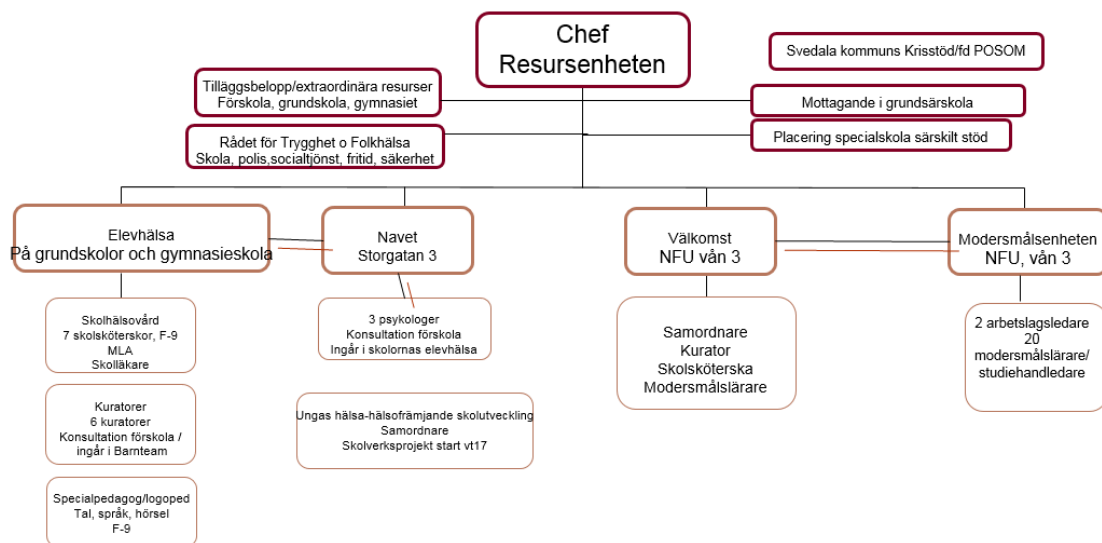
Chef
Resursenheten

Svedala kommuns Krisstöd/fd POSOM

Tilläggsbelopp/extraordinära resurser
Förskola, grundskola, gymnasiet

Mottagande i grundsärskola

Rådet för Trygghet o Folkhälsa
Skola, polis,socialtjönst, fritid, säkerhet

Placering specialskola särskilt stöd

Elevhälsa
På grundskolor och gymnasieskola

Navet
Storgatan 3

Välkomst
NFU vån 3

Modersmålsenheten
NFU, vån 3

Skolhälsovård
7 skolsköterskor, F-9
MLA
Skolläkare

3 psykologer
Konsultation förskola
Ingår i skolornas elevhälsa

Samordnare
Kurator
Skolsköterska
Modersmålslärare

2 arbetslagsledare
20
modersmålslärare/
studiehandledare

Kuratorer
6 kuratorer
Konsultation förskola /
ingår i Barnteam

Ungas hälsa-hälsofrämjande skolutveckling
Samordnare
Skolverksprojekt start vt17

Specialpedagog/logoped
Tal, språk, hörsel
F-9